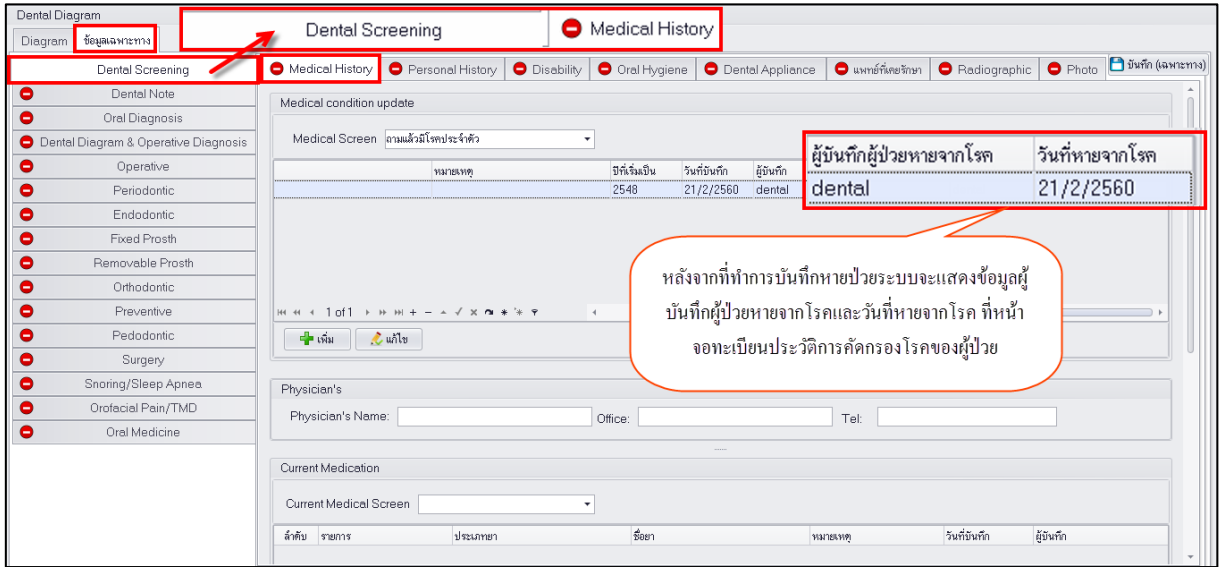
Dental Diagram

Diagram | ข้อมูลเฉพาะทาง

Dental Screening | Medical History

Dental Screening
Dental Note
Oral Diagnosis
Dental Diagram & Operative Diagnosis
Operative
Periodontic
Endodontic
Fixed Prosth
Removable Prosth
Orthodontic
Preventive
Pedodontic
Surgery
Snoring/Sleep Apnea
Orofacial Pain/TMD
Oral Medicine

Medical History | Personal History | Disability | Oral Hygiene | Dental Appliance | แพทย์ที่เคยรักษา | Radiographic | Photo | บันทึก (เฉพาะทาง)

Medical condition update

Medical Screen ถามแล้วมีโรคประจำตัว

| | หมายเหตุ | ปีที่เริ่มเป็น | วันที่บันทึก | ผู้บันทึก |
|---|---|---|---|---|
| | | 2548 | 21/2/2560 | dental |

| ผู้บันทึกผู้ป่วยหายจากโรค | วันที่หายจากโรค |
|---|---|
| dental | 21/2/2560 |

1 of 1

เพิ่ม | แก้ไข

หลังจากที่ทำการบันทึกหายป่วยระบบจะแสดงข้อมูลผู้บันทึกผู้ป่วยหายจากโรคและวันที่หายจากโรค ที่หน้าจอทะเบียนประวัติการคัดกรองโรคของผู้ป่วย

Physician's

Physician's Name: Office: Tel:

Current Medication

Current Medical Screen

| ลำดับ | รายการ | ประเภทยา | ชื่อยา | หมายเหตุ | วันที่บันทึก | ผู้บันทึก |
|---|---|---|---|---|---|---|